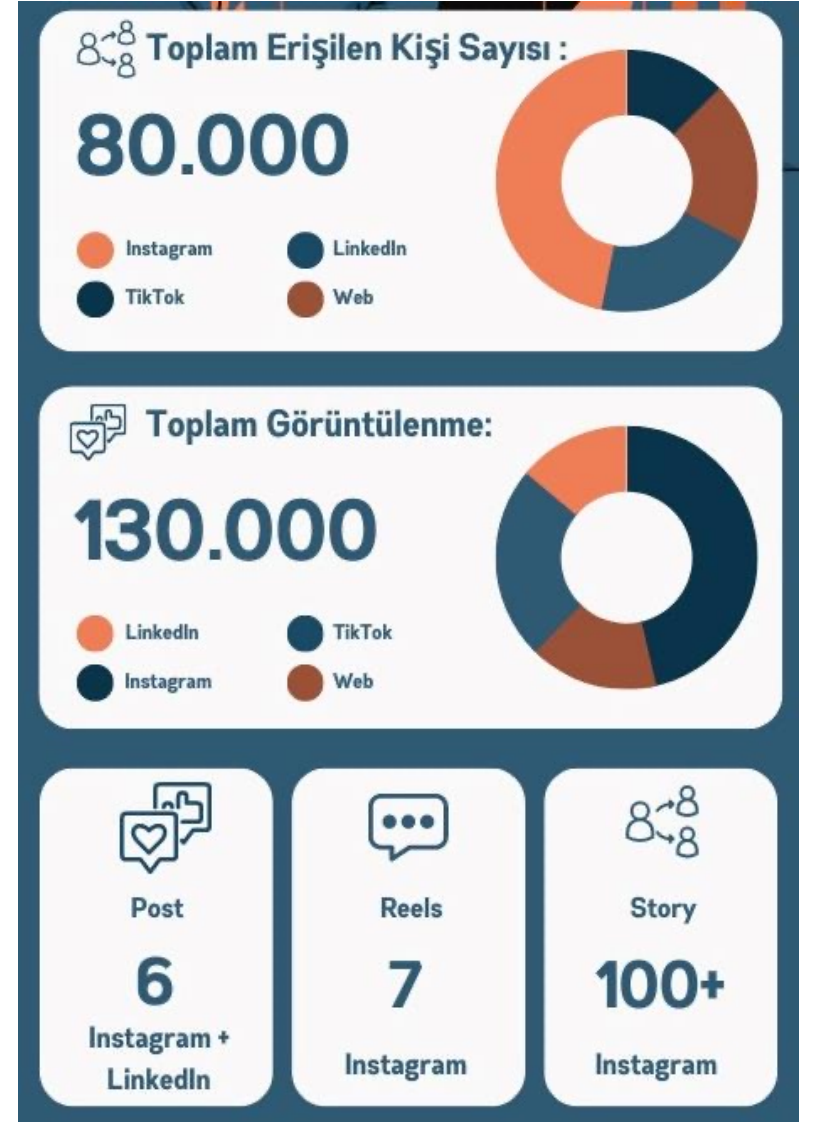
Toplam Erişilen Kişi Sayısı :

80.000

Instagram
LinkedIn
TikTok
Web

Toplam Görüntülenme:

130.000

LinkedIn
TikTok
Instagram
Web

Post

6

Instagram + LinkedIn

Reels

7

Instagram

Story

100+

Instagram